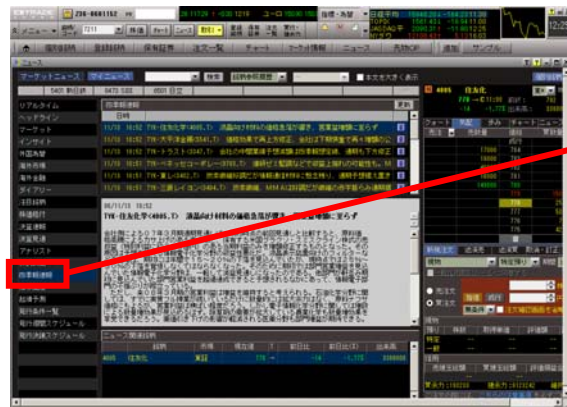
ETRADE

ニュース

マーケットニュース

検索

リアルタイム
ヘッドライン
マーケット
インサイト
外国為替
海外市況
海外金融
ダイアリー
注目銘柄
株価格付
決算速報
決算発表
アナリスト
四季報速報
投資
転換予定
起債予定
海外指標一覧
海外指標スケジュール
海外決算スケジュール

四季報速報

日時

11/15 16:52 TW-住友化学(4005.T) 液晶向け材料の偏光板が好調、営業益増額に至らず

06/11/15 16:52
TW-住友化学(4005.T) 液晶向け材料の偏光板が好調、営業益増額に至らず

ニュース関連銘柄

4005 住友化

4005 住友化

新規注文
買
売

注文